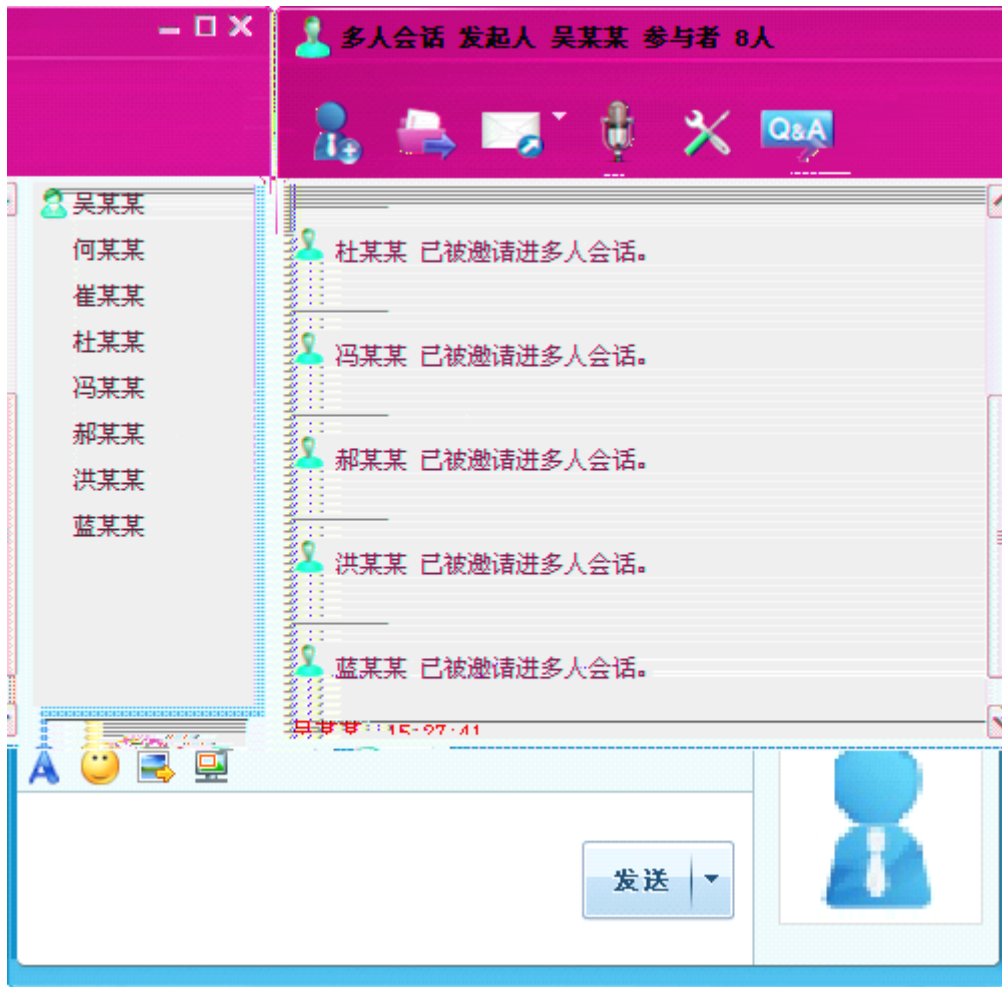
多人会话 发起人 吴某某 参与者 8人

Q&A

吴某某
何某某
崔某某
杜某某
冯某某
郝某某
洪某某
蓝某某

杜某某 已被邀请进多人会话。

冯某某 已被邀请进多人会话。

郝某某 已被邀请进多人会话。

洪某某 已被邀请进多人会话。

蓝某某 已被邀请进多人会话。

吴某某 15:27:41

发送